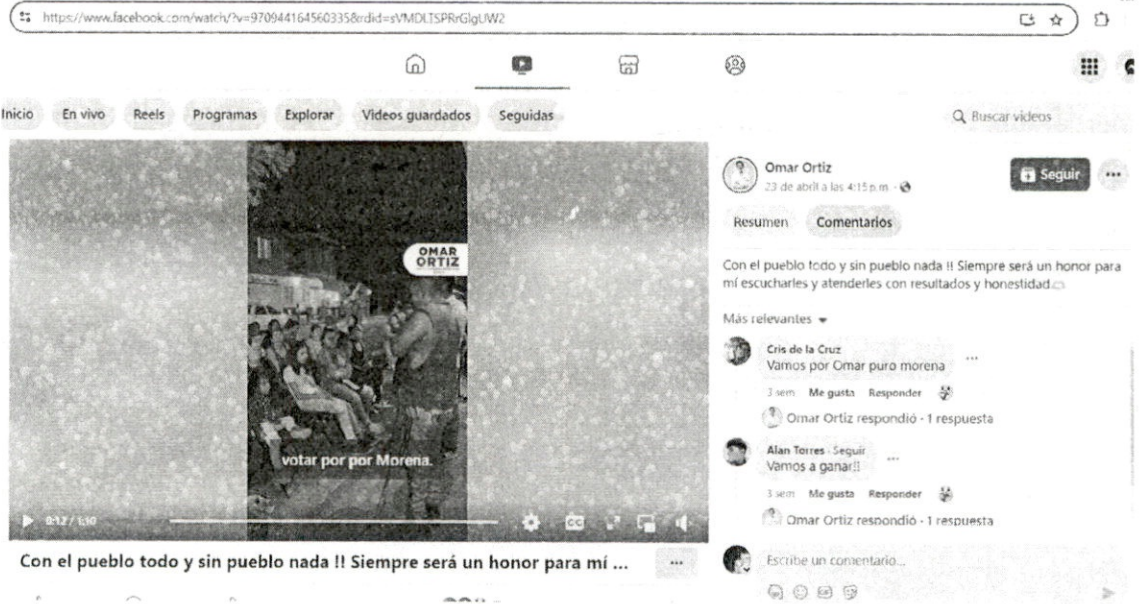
https://www.facebook.com/watch/?v=970944164560335&rdid=sVMDLTSPRrGlgUW2

Inicio En vivo Reels Programas Explorar Videos guardados Seguidas

Buscar videos

OMAR ORTIZ

votar por por Morena.

0:12 / 1:10

Con el pueblo todo y sin pueblo nada !! Siempre será un honor para mí ...

Omar Ortiz
23 de abril a las 4:15 p.m.

Seguir

Resumen Comentarios

Con el pueblo todo y sin pueblo nada !! Siempre será un honor para mí escucharles y atenderles con resultados y honestidad

Más relevantes

Cris de la Cruz
Vamos por Omar puro morena
3 sem Me gusta Responder
Omar Ortiz respondió · 1 respuesta

Alan Torres · Seguir
Vamos a ganar!!
3 sem Me gusta Responder
Omar Ortiz respondió · 1 respuesta

Escribe un comentario...